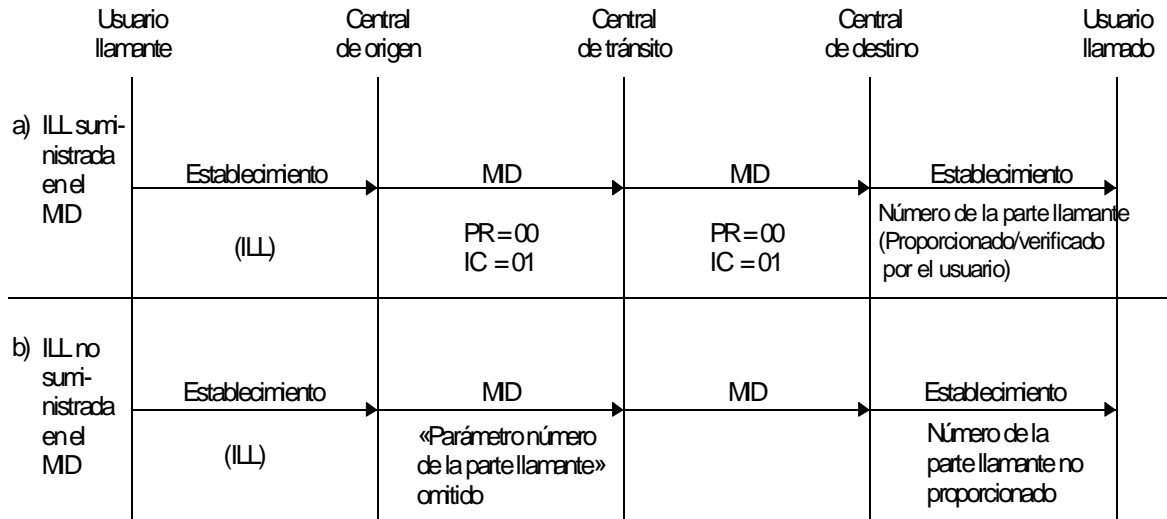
Usuario llamante

Central de origen

Central de tránsito

Central de destino

Usuario llamado

a) ILL suministrada en el MD

Establecimiento

(ILL)

MD

PR = 00
IC = 01

MD

PR = 00
IC = 01

Establecimiento

Número de la parte llamante (Proporcionado/verificado por el usuario)

b) ILL no suministrada en el MD

Establecimiento

(ILL)

MD

«Parámetro número de la parte llamante» omitido

MD

Establecimiento

Número de la parte llamante no proporcionado